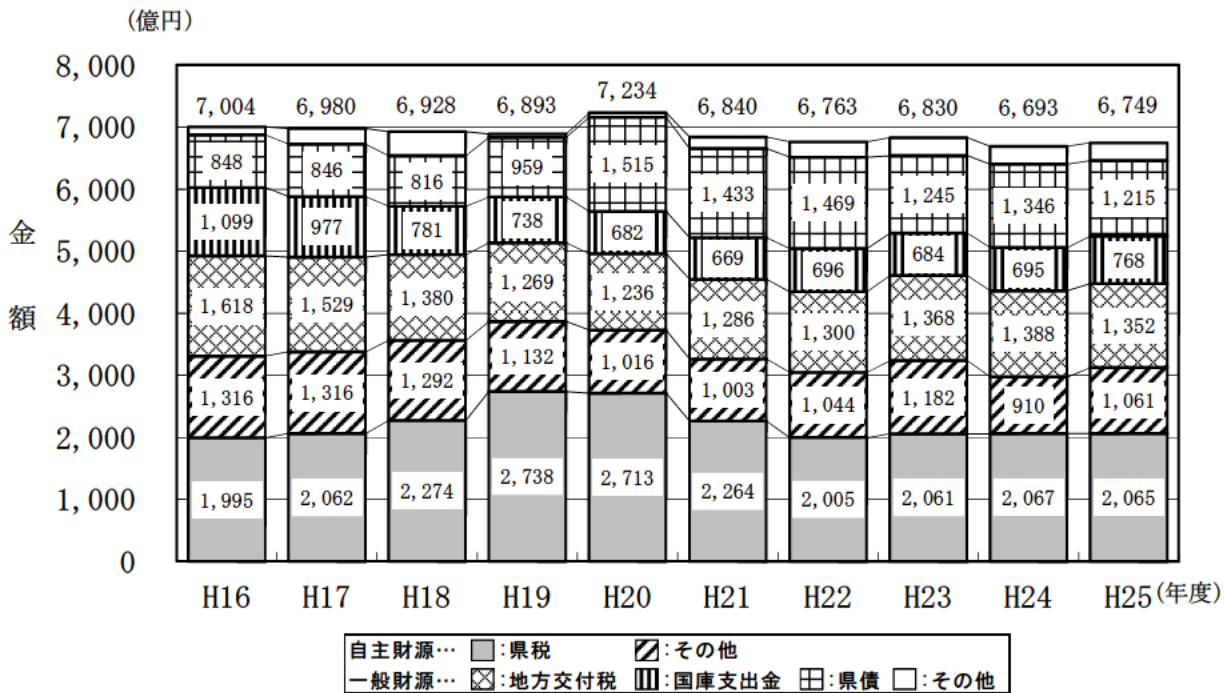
(億円)

8,000
7,000
6,000
5,000
4,000
3,000
2,000
1,000
0

金額

| | H16 | H17 | H18 | H19 | H20 | H21 | H22 | H23 | H24 | H25 |
|---|---|---|---|---|---|---|---|---|---|---|
| 合計 | 7,004 | 6,980 | 6,928 | 6,893 | 7,234 | 6,840 | 6,763 | 6,830 | 6,693 | 6,749 |
| 県債 | 848 | 846 | 816 | 959 | 1,515 | 1,433 | 1,469 | 1,245 | 1,346 | 1,215 |
| 国庫支出金 | 1,099 | 977 | 781 | 738 | 682 | 669 | 696 | 684 | 695 | 768 |
| 地方交付税 | 1,618 | 1,529 | 1,380 | 1,269 | 1,236 | 1,286 | 1,300 | 1,368 | 1,388 | 1,352 |
| その他 | 1,316 | 1,316 | 1,292 | 1,132 | 1,016 | 1,003 | 1,044 | 1,182 | 910 | 1,061 |
| 県税 | 1,995 | 2,062 | 2,274 | 2,738 | 2,713 | 2,264 | 2,005 | 2,061 | 2,067 | 2,065 |

(年度)

自主財源… :県税 :その他
一般財源… :地方交付税 :国庫支出金 :県債 :その他